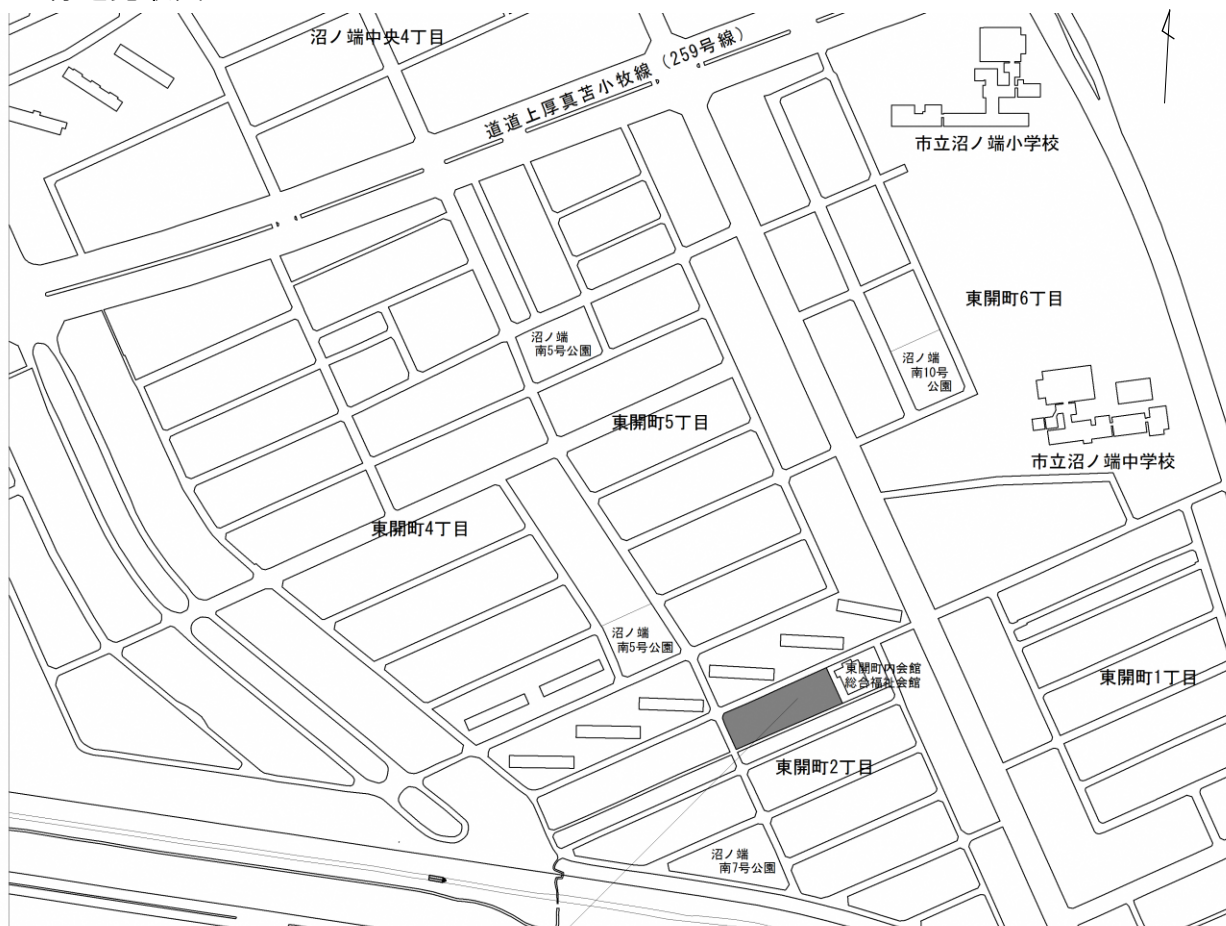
沼ノ端中央4丁目

道道上厚真苫小牧線（259号線）

市立沼ノ端小学校

東開町6丁目

沼ノ端
南5号公園

沼ノ端
南10号
公園

東開町5丁目

市立沼ノ端中学校

東開町4丁目

沼ノ端
南5号公園

東開町内会館
総合福祉会館

東開町1丁目

東開町2丁目

沼ノ端
南7号公園